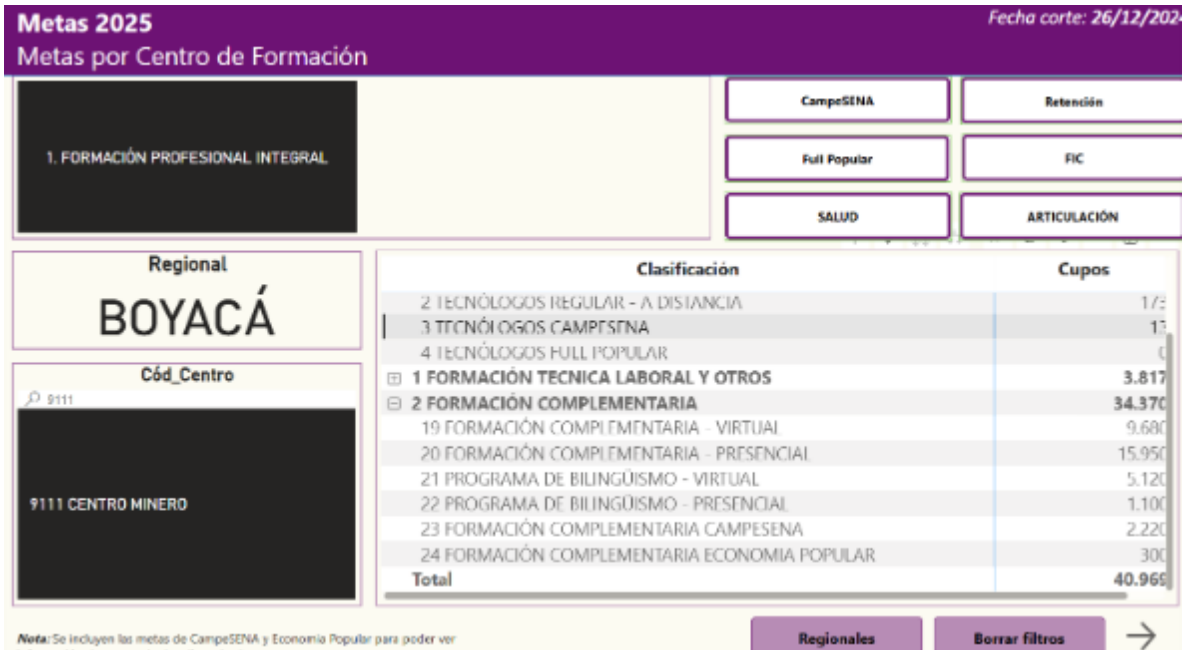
Metas 2025

Fecha corte: 26/12/202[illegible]

Metas por Centro de Formación

1. FORMACIÓN PROFESIONAL INTEGRAL

CampeSENA

Retención

Full Popular

FIC

SALUD

ARTICULACIÓN

Regional

BOYACÁ

Cód_Centro

9111

9111 CENTRO MINERO

| Clasificación | Cupos |
|---|---|
| 2 TECNÓLOGOS REGULAR - A DISTANCIA | 17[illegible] |
| 3 TECNÓLOGOS CAMPESENA | 1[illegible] |
| 4 TECNÓLOGOS FULL POPULAR | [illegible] |
| ⊞ 1 FORMACIÓN TECNICA LABORAL Y OTROS | 3.817 |
| ⊟ 2 FORMACIÓN COMPLEMENTARIA | 34.370 |
| 19 FORMACIÓN COMPLEMENTARIA - VIRTUAL | 9.680 |
| 20 FORMACIÓN COMPLEMENTARIA - PRESENCIAL | 15.950 |
| 21 PROGRAMA DE BILINGÜISMO - VIRTUAL | 5.120 |
| 22 PROGRAMA DE BILINGÜISMO - PRESENCIAL | 1.100 |
| 23 FORMACIÓN COMPLEMENTARIA CAMPESENA | 2.220 |
| 24 FORMACIÓN COMPLEMENTARIA ECONOMIA POPULAR | 300 |
| Total | 40.969 |

Nota: Se incluyen las metas de CampeSENA y Economia Popular para poder ver

Regionales

Borrar filtros